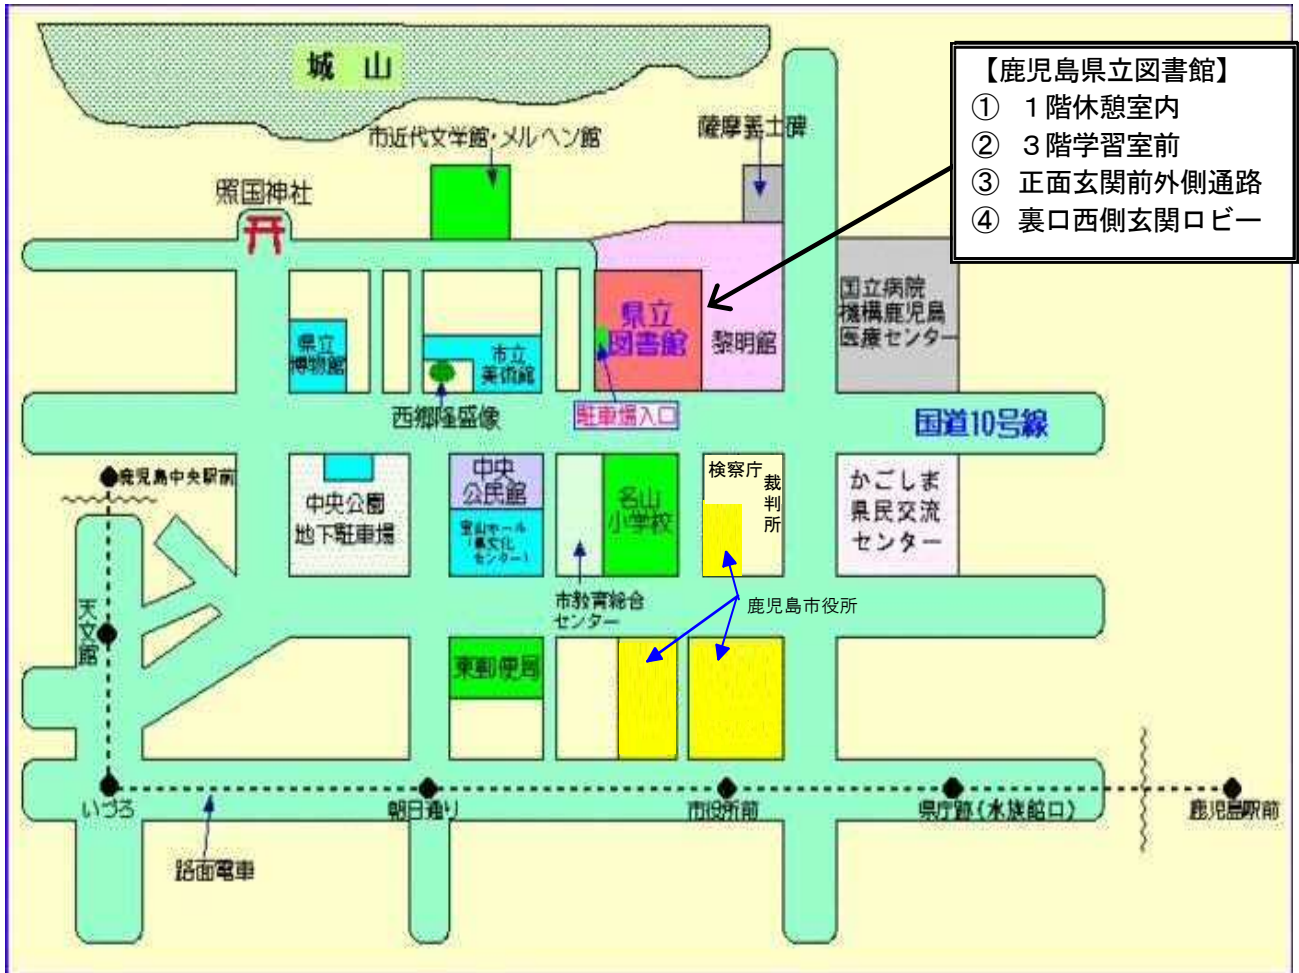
城山

【鹿児島県立図書館】
① １階休憩室内
② ３階学習室前
③ 正面玄関前外側通路
④ 裏口西側玄関ロビー

市近代文学館・メルヘン館

薩摩義士碑

照国神社

県立図書館

黎明館

国立病院機構鹿児島医療センター

県立博物館

市立美術館

西郷隆盛像

駐車場入口

国道10号線

鹿児島中央駅前

中央公園地下駐車場

中央公民館

宝山ホール（県文化センター）

名山小学校

検察庁

裁判所

かごしま県民交流センター

市教育総合センター

鹿児島市役所

天文館

東郵便局

いづろ

朝日通り

市役所前

県庁跡（水族館口）

鹿児島駅前

路面電車